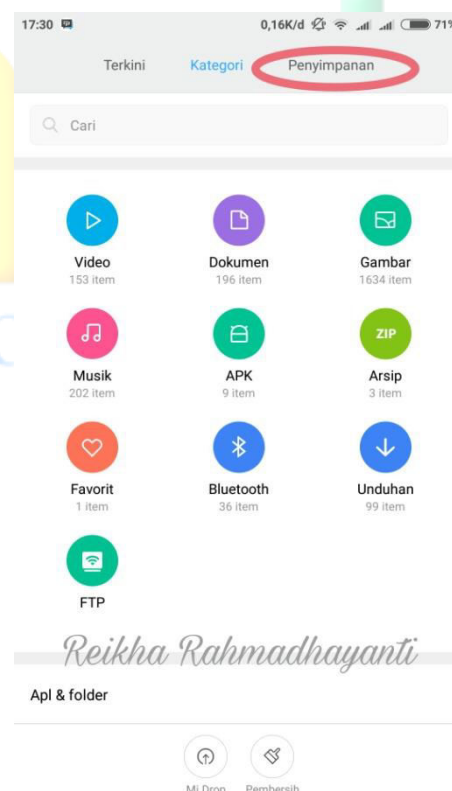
17:30 0,16K/d 71%

Terkini Kategori Penyimpanan

Cari

Video
153 item

Dokumen
196 item

Gambar
1634 item

Musik
202 item

APK
9 item

ZIP
Arsip
3 item

Favorit
1 item

Bluetooth
36 item

Unduhan
99 item

FTP

Reikha Rahmadhayanti

Apl & folder

Mi Drop Pembersih